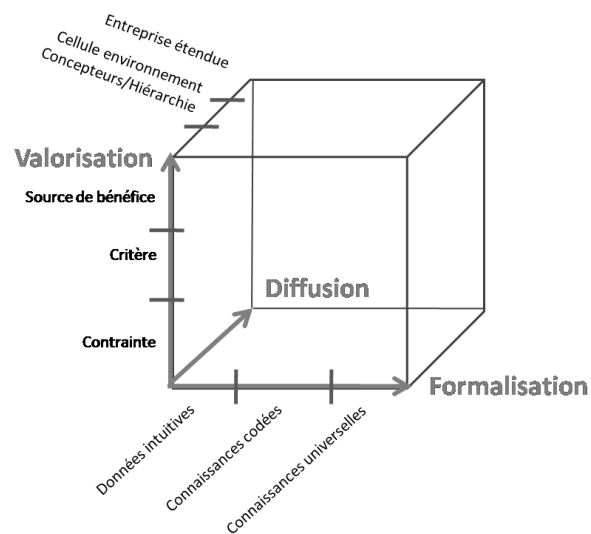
Entreprise étendue
Cellule environnement
Concepteurs/Hiérarchie

Valorisation

Source de bénéfice

Critère

Contrainte

Diffusion

Formalisation

Données intuitives

Connaissances codées

Connaissances universelles